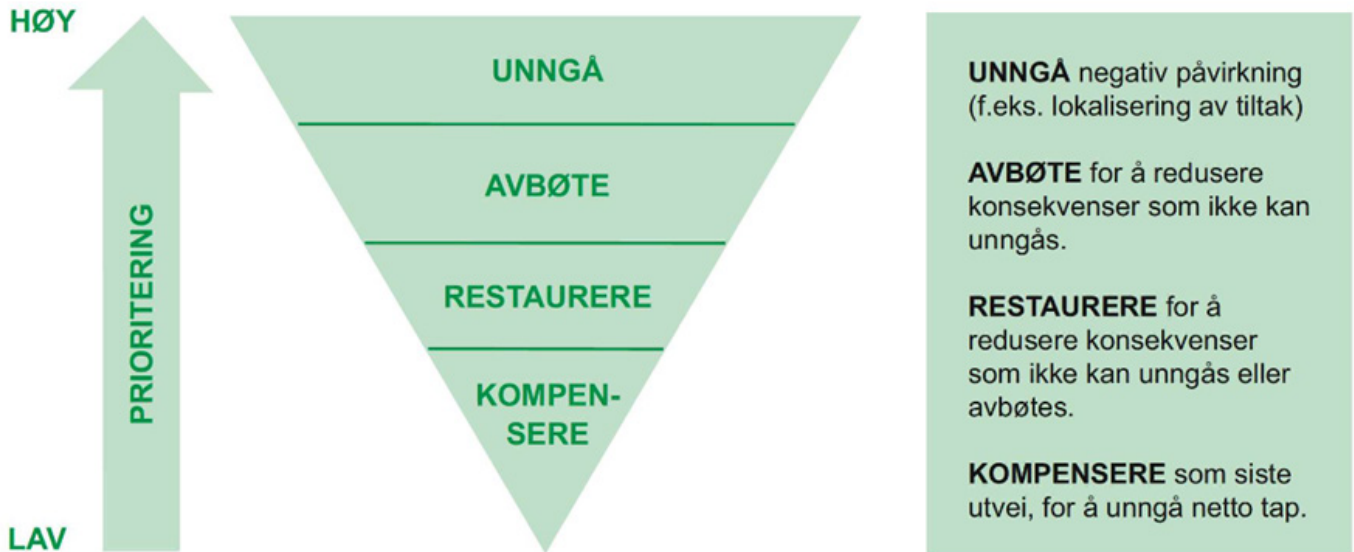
HØY

PRIORITERING

LAV

UNNGÅ

AVBØTE

RESTAURERE

KOMPENSERE

**UNNGÅ** negativ påvirkning (f.eks. lokalisering av tiltak)

**AVBØTE** for å redusere konsekvenser som ikke kan unngås.

**RESTAURERE** for å redusere konsekvenser som ikke kan unngås eller avbøtes.

**KOMPENSERE** som siste utvei, for å unngå netto tap.